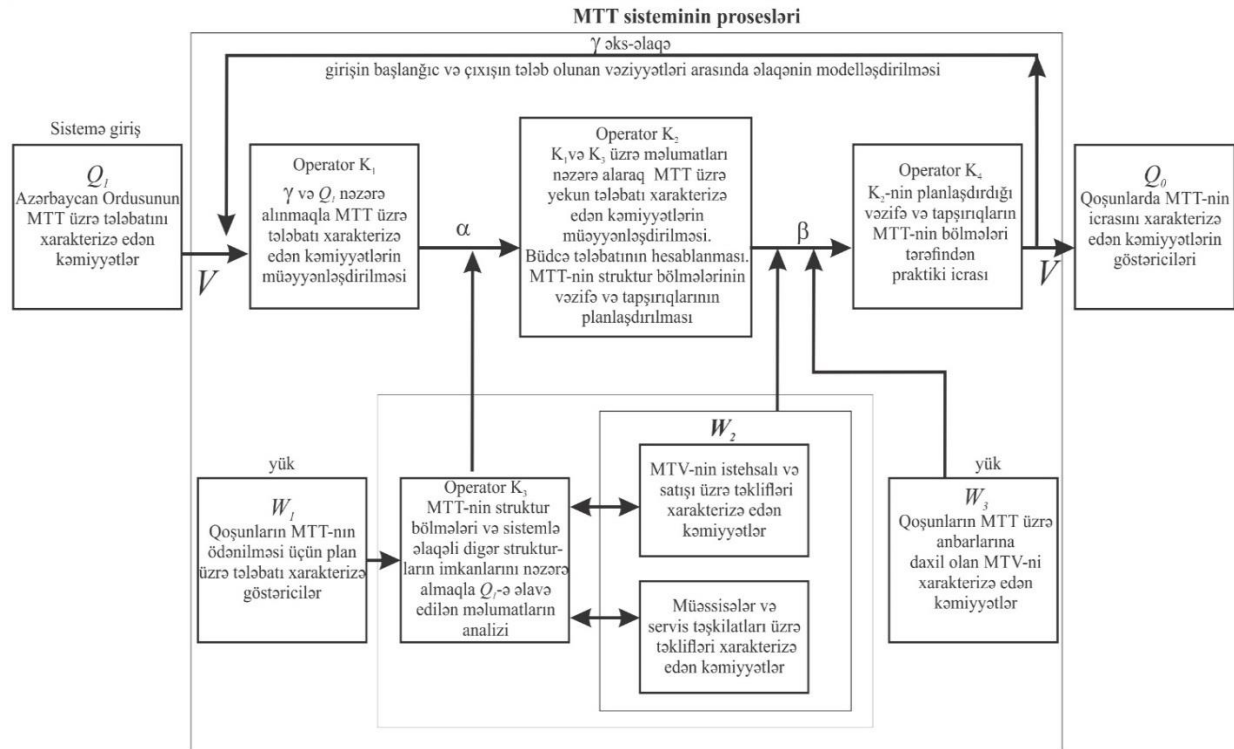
MTT sisteminin prosesləri

γ əks-əlaqə

girişin başlanğıc və çıxışın tələb olunan vəziyyətləri arasında əlaqənin modelləşdirilməsi

Sistemə giriş

$Q_1$
Azərbaycan Ordusunun MTT üzrə tələbatını xarakterizə edən kəmiyyətlər

$V$

Operator $K_1$
γ və $Q_1$ nəzərə alınmaqla MTT üzrə tələbatı xarakterizə edən kəmiyyətlərin müəyyənləşdirilməsi

α

Operator $K_2$
$K_1$ və $K_3$ üzrə məlumatları nəzərə alaraq MTT üzrə yekun tələbatı xarakterizə edən kəmiyyətlərin müəyyənləşdirilməsi. Büdcə tələbatının hesablanması. MTT-nin struktur bölmələrinin vəzifə və tapşırıqlarının planlaşdırılması

β

Operator $K_4$
$K_2$-nin planlaşdırdığı vəzifə və tapşırıqların MTT-nin bölmələri tərəfindən praktiki icrası

$V$

$Q_0$
Qoşunlarda MTT-nin icrasını xarakterizə edən kəmiyyətlərin göstəriciləri

yük

$W_1$
Qoşunların MTT-nın ödənilməsi üçün plan üzrə tələbatı xarakterizə göstəricilər

Operator $K_3$
MTT-nin struktur bölmələri və sistemlə əlaqəli digər strukturların imkanlarını nəzərə almaqla $Q_1$-ə əlavə edilən məlumatların analizi

$W_2$

MTV-nin istehsalı və satışı üzrə təklifləri xarakterizə edən kəmiyyətlər

Müəssisələr və servis təşkilatları üzrə təklifləri xarakterizə edən kəmiyyətlər

yük

$W_3$
Qoşunların MTT üzrə anbarlarına daxil olan MTV-ni xarakterizə edən kəmiyyətlər